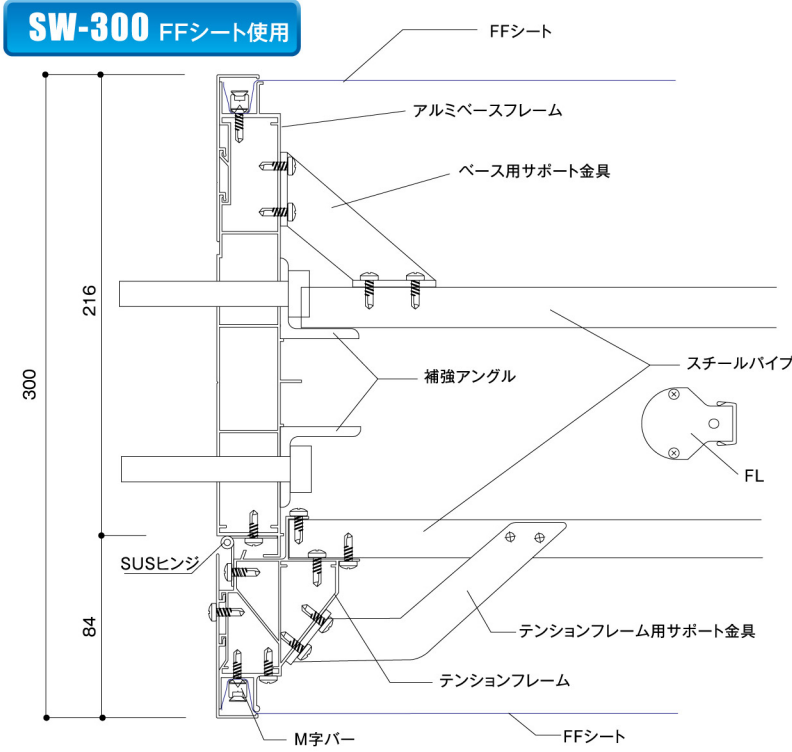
SW-300 FFシート使用

FFシート

アルミベースフレーム

ベース用サポート金具

300

216

84

補強アングル

スチールパイプ

FL

SUSヒンジ

テンションフレーム用サポート金具

テンションフレーム

M字バー

FFシート